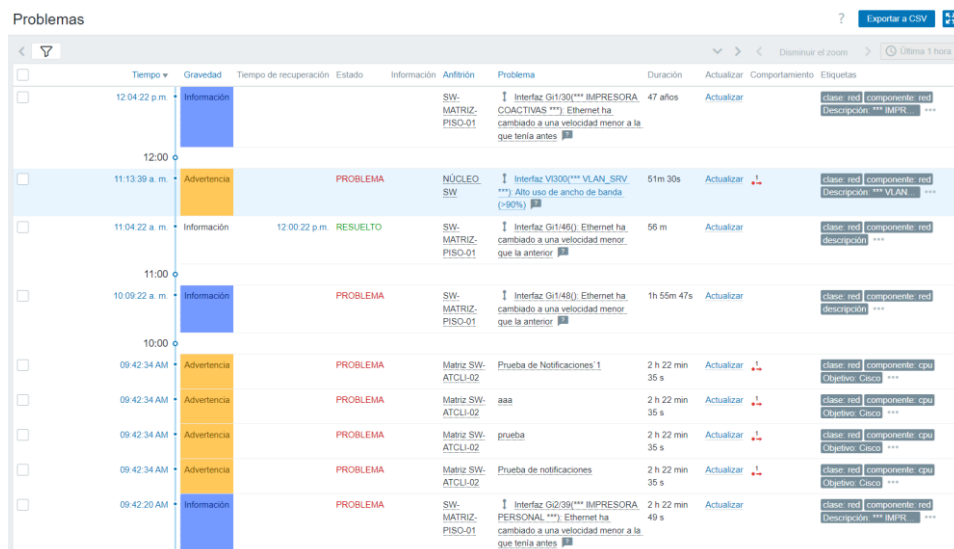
Problemas

?

Exportar a CSV

Disminuir el zoom

Última 1 hora

| | Tiempo ▾ | Gravedad | Tiempo de recuperación | Estado | Información | Anfitrión | Problema | Duración | Actualizar | Comportamiento | Etiquetas |
|---|---|---|---|---|---|---|---|---|---|---|---|
| | 12:04:22 p.m. | Información | | | | SW-MATRIZ-PISO-01 | Interfaz Gi1/30(*** IMPRESORA COACTIVAS ***): Ethernet ha cambiado a una velocidad menor a la que tenía antes | 47 años | Actualizar | | clase: red componente: red Descripción: *** IMPR... ••• |
| | 12:00 | | | | | | | | | | |
| | 11:13:39 a. m. | Advertencia | | PROBLEMA | | NÚCLEO SW | Interfaz Vl300(*** VLAN_SRV ***): Alto uso de ancho de banda (>90%) | 51m 30s | Actualizar | | clase: red componente: red Descripción: *** VLAN... ••• |
| | 11:04:22 a. m. | Información | 12:00:22 p.m. | RESUELTO | | SW-MATRIZ-PISO-01 | Interfaz Gi1/46(): Ethernet ha cambiado a una velocidad menor que la anterior | 56 m | Actualizar | | clase: red componente: red descripción ••• |
| | 11:00 | | | | | | | | | | |
| | 10:09:22 a. m. | Información | | PROBLEMA | | SW-MATRIZ-PISO-01 | Interfaz Gi1/48(): Ethernet ha cambiado a una velocidad menor que la anterior | 1h 55m 47s | Actualizar | | clase: red componente: red descripción ••• |
| | 10:00 | | | | | | | | | | |
| | 09:42:34 AM | Advertencia | | PROBLEMA | | Matriz SW-ATCLI-02 | Prueba de Notificaciones´1 | 2 h 22 min 35 s | Actualizar | | clase: red componente: cpu Objetivo: Cisco ••• |
| | 09:42:34 AM | Advertencia | | PROBLEMA | | Matriz SW-ATCLI-02 | aaa | 2 h 22 min 35 s | Actualizar | | clase: red componente: cpu Objetivo: Cisco ••• |
| | 09:42:34 AM | Advertencia | | PROBLEMA | | Matriz SW-ATCLI-02 | prueba | 2 h 22 min 35 s | Actualizar | | clase: red componente: cpu Objetivo: Cisco ••• |
| | 09:42:34 AM | Advertencia | | PROBLEMA | | Matriz SW-ATCLI-02 | Prueba de notificaciones | 2 h 22 min 35 s | Actualizar | | clase: red componente: cpu Objetivo: Cisco ••• |
| | 09:42:20 AM | Información | | PROBLEMA | | SW-MATRIZ-PISO-01 | Interfaz Gi2/39(*** IMPRESORA PERSONAL ***): Ethernet ha cambiado a una velocidad menor a la que tenía antes | 2 h 22 min 49 s | Actualizar | | clase: red componente: red Descripción: *** IMPR... ••• |